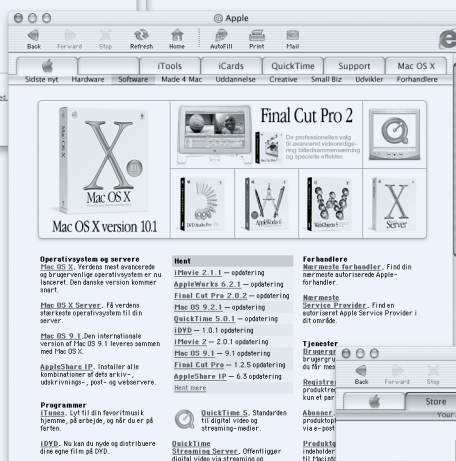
@ Apple

Back Forward Stop Refresh Home AutoFill Print Mail

iTools iCards QuickTime Support Mac OS X

Sidste nyt Hardware Software Made 4 Mac Uddannelse Creative Small Biz Udvikler Forhandlere

Mac OS X

Mac OS X version 10.1

Final Cut Pro 2

De professionelles valg til avanceret videoredigering billedsammensætning og specielle affekter.

Server

Operativsystem og servere
Mac OS X. Verdens mest avancerede og brugervenlige operativsystem er nu lanceret. Den danske version kommer snart.

Mac OS X Server. Få verdens stærkeste operativsystem til din server.

Mac OS 9.1. Den internationale version af Mac OS 9.1 leveres sammen med Mac OS X.

AppleShare IP. Installer alle kombinationer af dets arkiv-, udskrivnings-, post- og webservere.

Programmer
iTunes. Lyt til din favoritmusik hjemme, på arbejde, og når du er på farten.

iDVD. Nu kan du nyde og distribuere dine egne film på DVD.

Hent
iMovie 2.1.1 — opdatering
AppleWorks 6.2.1 — opdatering
Final Cut Pro 2.0.2 — opdatering
Mac OS 9.2.1 — opdatering
QuickTime 5.0.1 — opdatering
iDVD — 1.0.1 opdatering
iMovie 2 — 2.0.1 opdatering
Mac OS 9.1 — 9.1 opdatering
Final Cut Pro — 1.2.5 opdatering
AppleShare IP — 6.3 opdatering
Hent mere

QuickTime 5. Standarden til digital video og streaming-medier.

QuickTime Streaming Server. Offentliggør digital video via streaming on

Forhandlere
Nærmeste forhandler. Find din nærmeste autoriserede Apple-forhandler.

Nærmeste Service Provider. Find en autoriseret Apple Service Provider i dit område.

Tjenester
Brugergr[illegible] brugergru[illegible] du får mes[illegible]

Registre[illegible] produkte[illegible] kun et par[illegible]

Abonner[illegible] produktop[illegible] via e-post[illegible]

Produkt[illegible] indeholder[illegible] til Macint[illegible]

Back Forward Stop

Store

Your